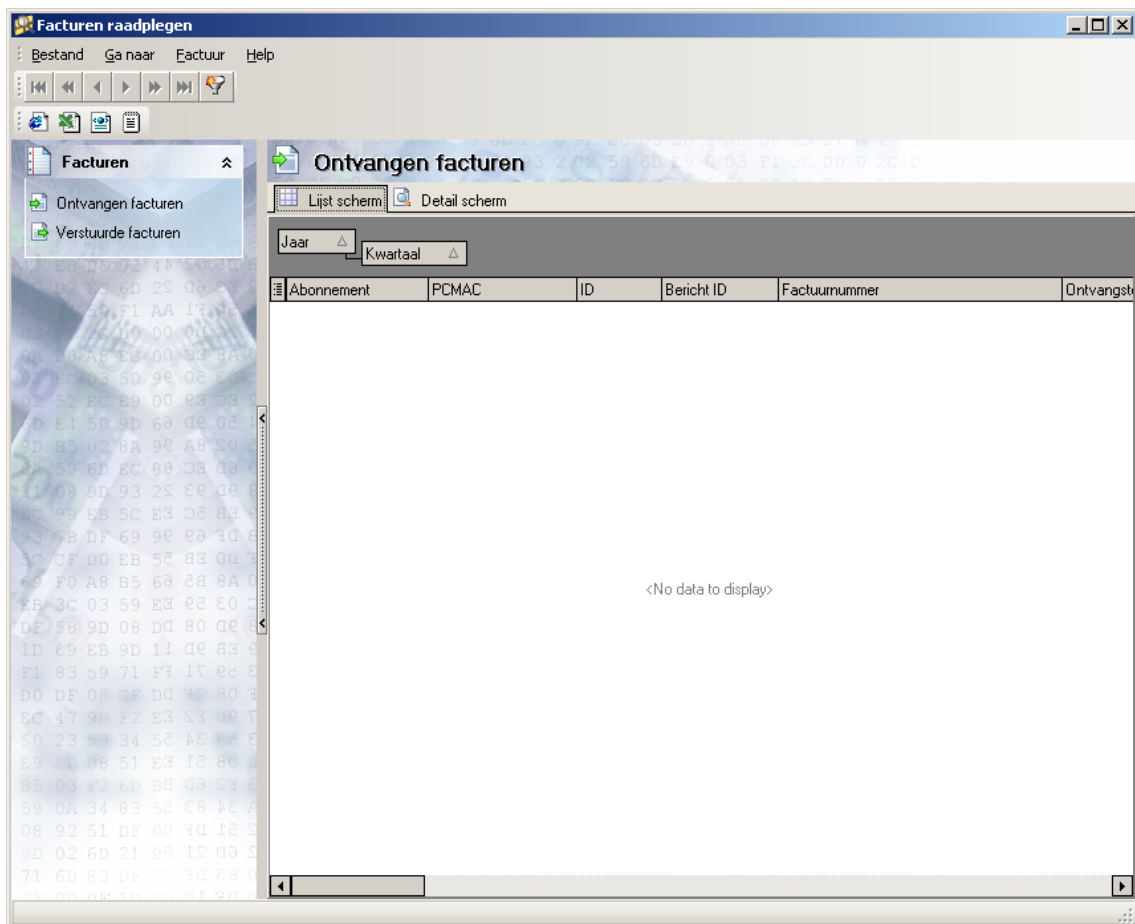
Facturen raadplegen

Bestand Ga naar Factuur Help

Facturen

Ontvangen facturen

Verstuurde facturen

Ontvangen facturen

Lijst scherm Detail scherm

Jaar

Kwartaal

| Abonnement | PCMAC | ID | Bericht ID | Factuurnummer | Ontvangst |
|---|---|---|---|---|---|

<No data to display>